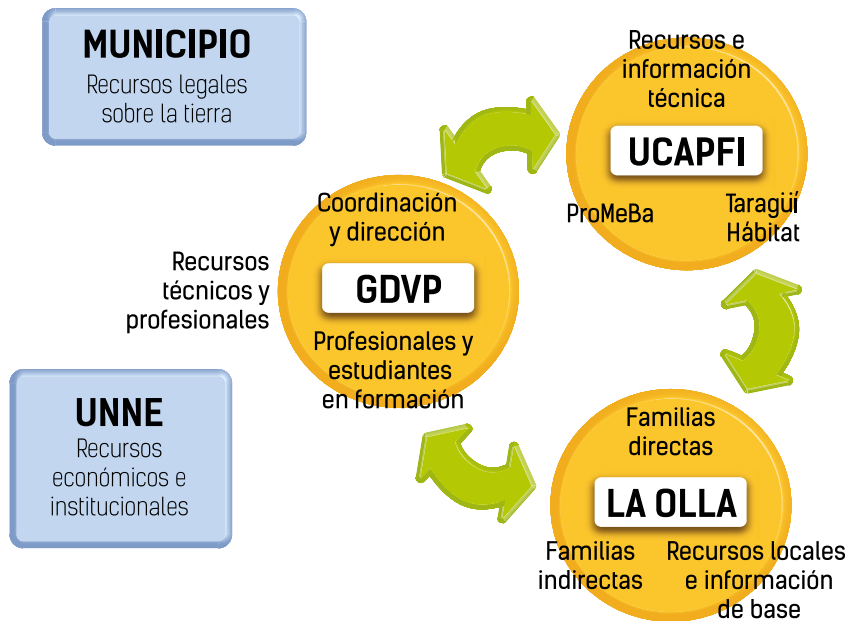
MUNICIPIO
Recursos legales sobre la tierra

Recursos e información técnica
UCAPFI
ProMeBa
Taraguí Hábitat

Coordinación y dirección
GDVP
Profesionales y estudiantes en formación

Recursos técnicos y profesionales

UNNE
Recursos económicos e institucionales

Familias directas
LA OLLA
Familias indirectas
Recursos locales e información de base